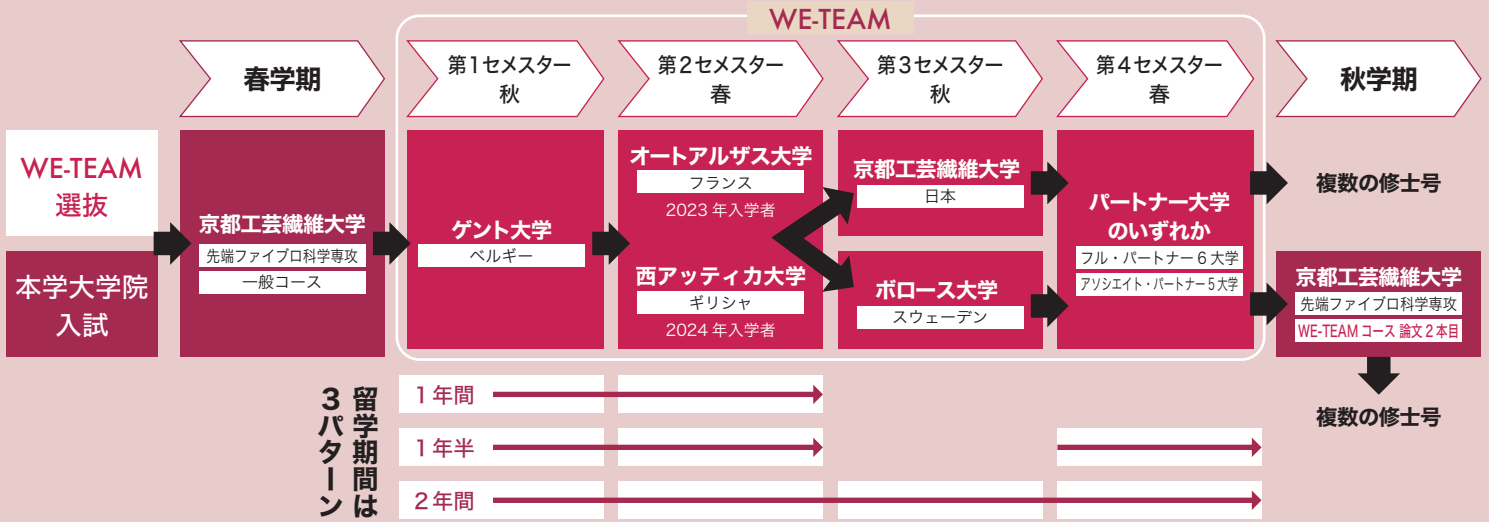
WE-TEAM

春学期

第1セメスター
秋

第2セメスター
春

第3セメスター
秋

第4セメスター
春

秋学期

WE-TEAM
選抜

本学大学院
入試

京都工芸繊維大学
先端ファイブロ科学専攻
一般コース

ゲント大学
ベルギー

オートアルザス大学
フランス
2023 年入学者

西アッティカ大学
ギリシャ
2024 年入学者

京都工芸繊維大学
日本

ボロース大学
スウェーデン

パートナー大学
のいずれか
フル・パートナー 6 大学
アソシエイト・パートナー 5 大学

複数の修士号

京都工芸繊維大学
先端ファイブロ科学専攻
WE-TEAM コース 論文 2 本目

複数の修士号

留学期間は
3パターン

1 年間

1 年半

2 年間